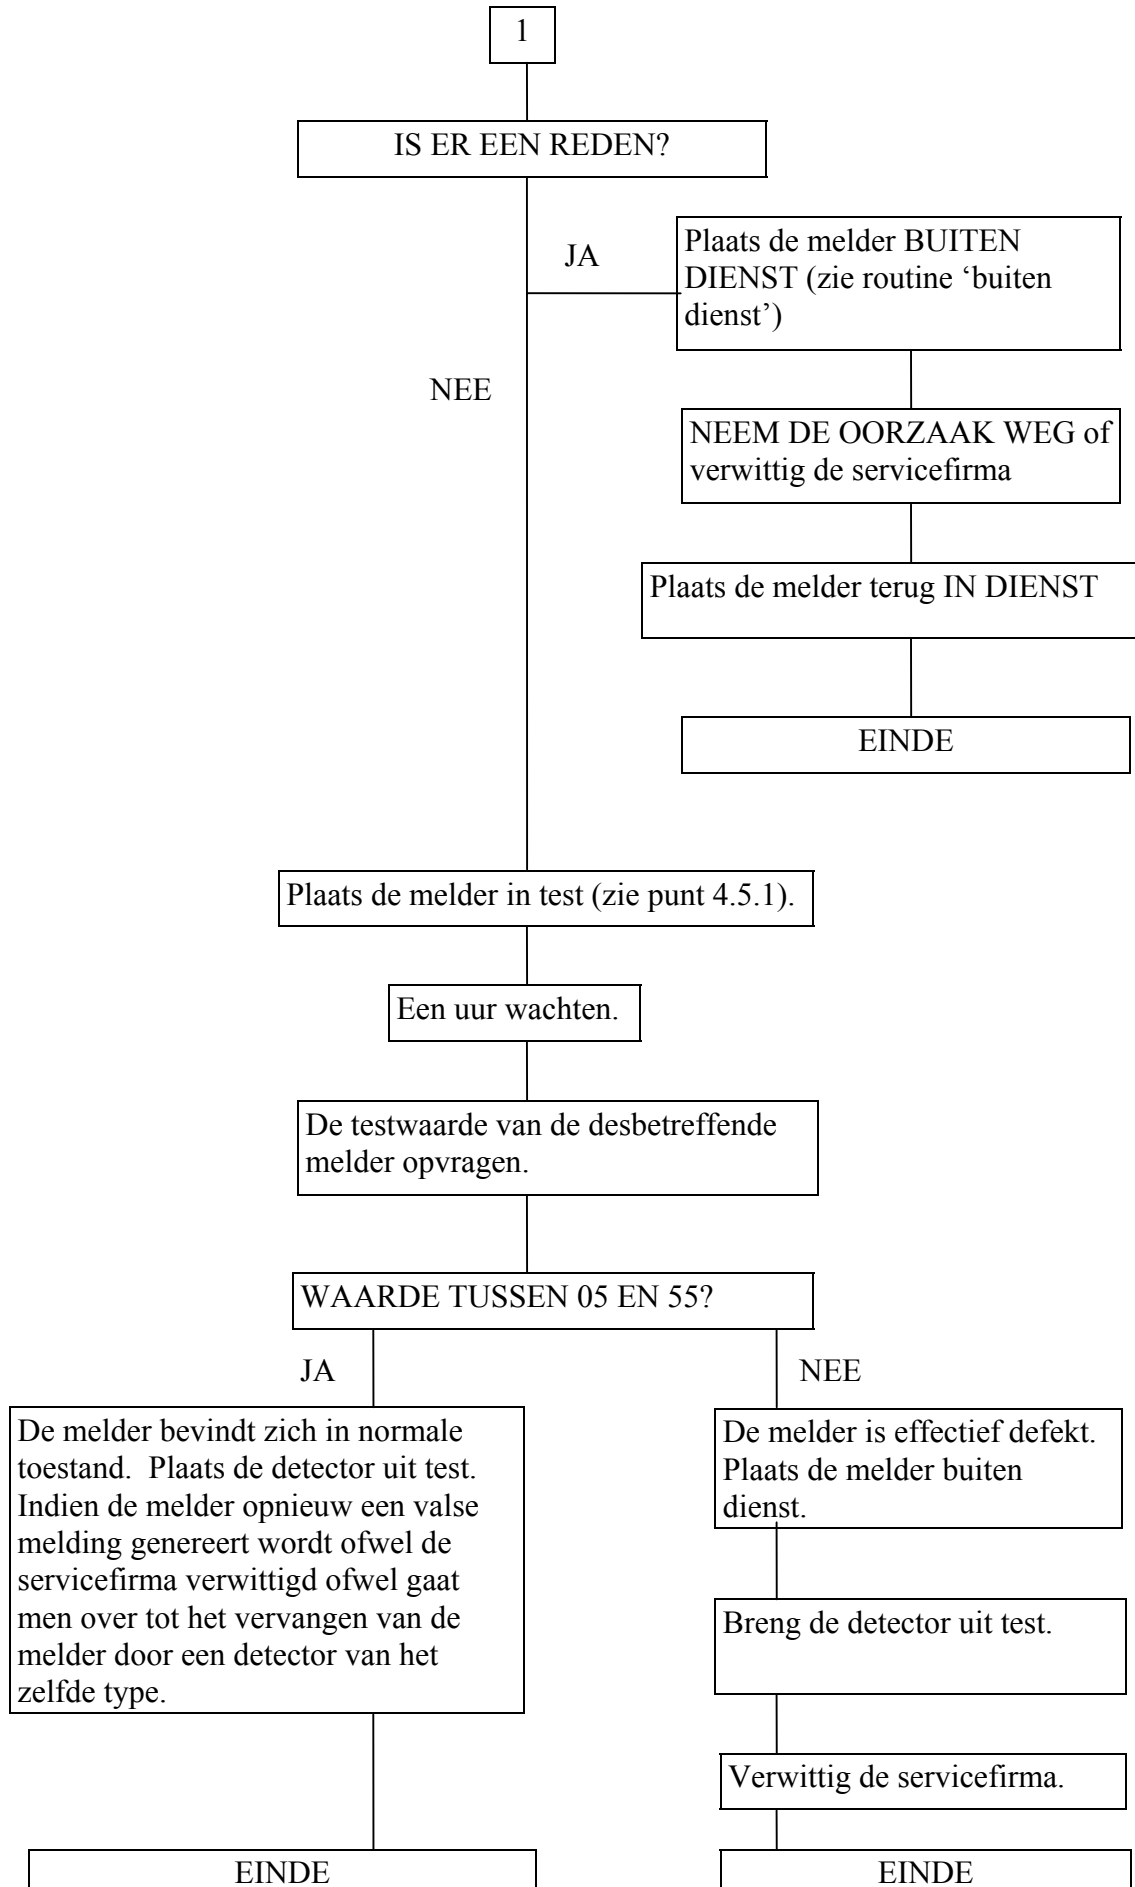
1

IS ER EEN REDEN?

JA

Plaats de melder BUITEN DIENST (zie routine ‘buiten dienst’)

NEE

NEEM DE OORZAAK WEG of verwittig de servicefirma

Plaats de melder terug IN DIENST

EINDE

Plaats de melder in test (zie punt 4.5.1).

Een uur wachten.

De testwaarde van de desbetreffende melder opvragen.

WAARDE TUSSEN 05 EN 55?

JA

NEE

De melder bevindt zich in normale toestand. Plaats de detector uit test. Indien de melder opnieuw een valse melding genereert wordt ofwel de servicefirma verwittigd ofwel gaat men over tot het vervangen van de melder door een detector van het zelfde type.

De melder is effectief defekt. Plaats de melder buiten dienst.

Breng de detector uit test.

Verwittig de servicefirma.

EINDE

EINDE